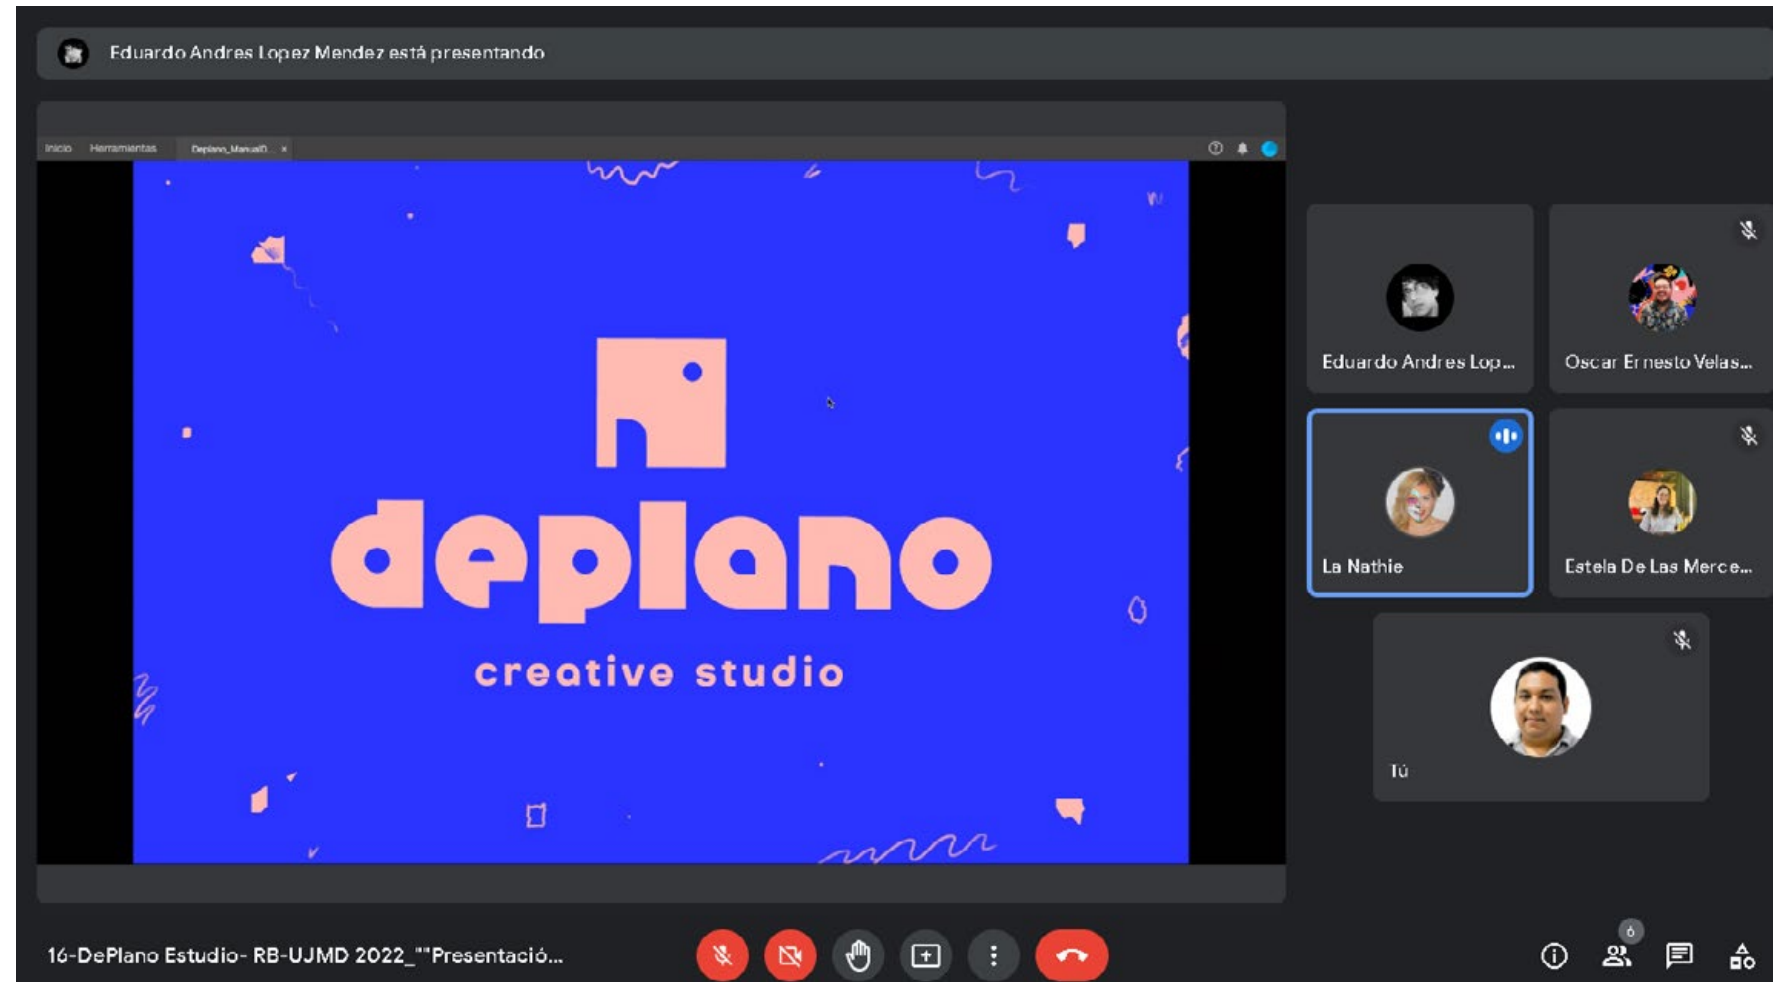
Eduardo Andres Lopez Mendez está presentando

Inicio Herramientas Deplano_ManualD... ×

deplano

creative studio

Eduardo Andres Lop...

Oscar Ernesto Velas...

La Nathie

Estela De Las Merce...

Tú

16-DePlano Estudio- RB-UJMD 2022_""Presentació...

6